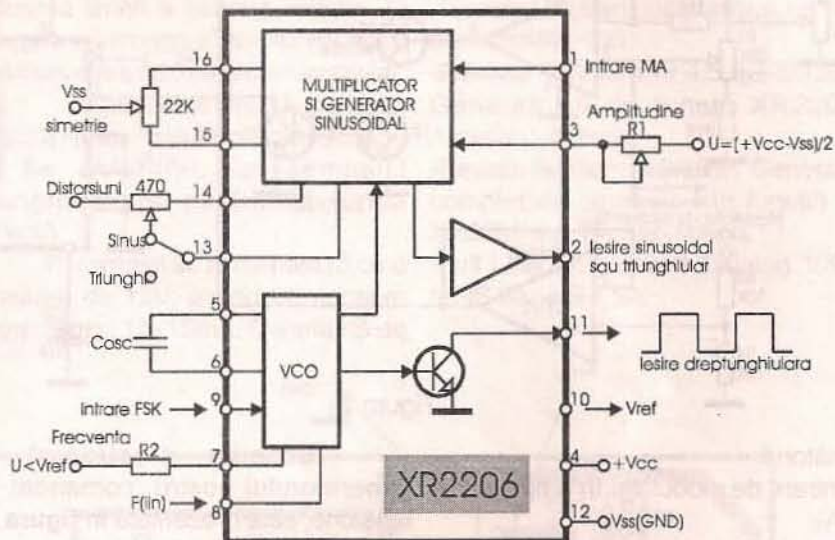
MULTIPLICATOR SI GENERATOR SINUSOIDAL

16

Vss

22K

simetrie

15

Distorsiuni

470

14

Sinus

13

Triunghi

5

Cosc

6

VCO

Intrare FSK

9

Frecventa

R2

U<Vref

7

F(lin)

8

1

Intrare MA

Amplitudine

R1

3

U=(+Vcc-Vss)/2

2

Iesire sinusoidal sau triunghiular

11

Iesire dreptunghiulara

10

Vref

4

+Vcc

XR2206

12

Vss(GND)